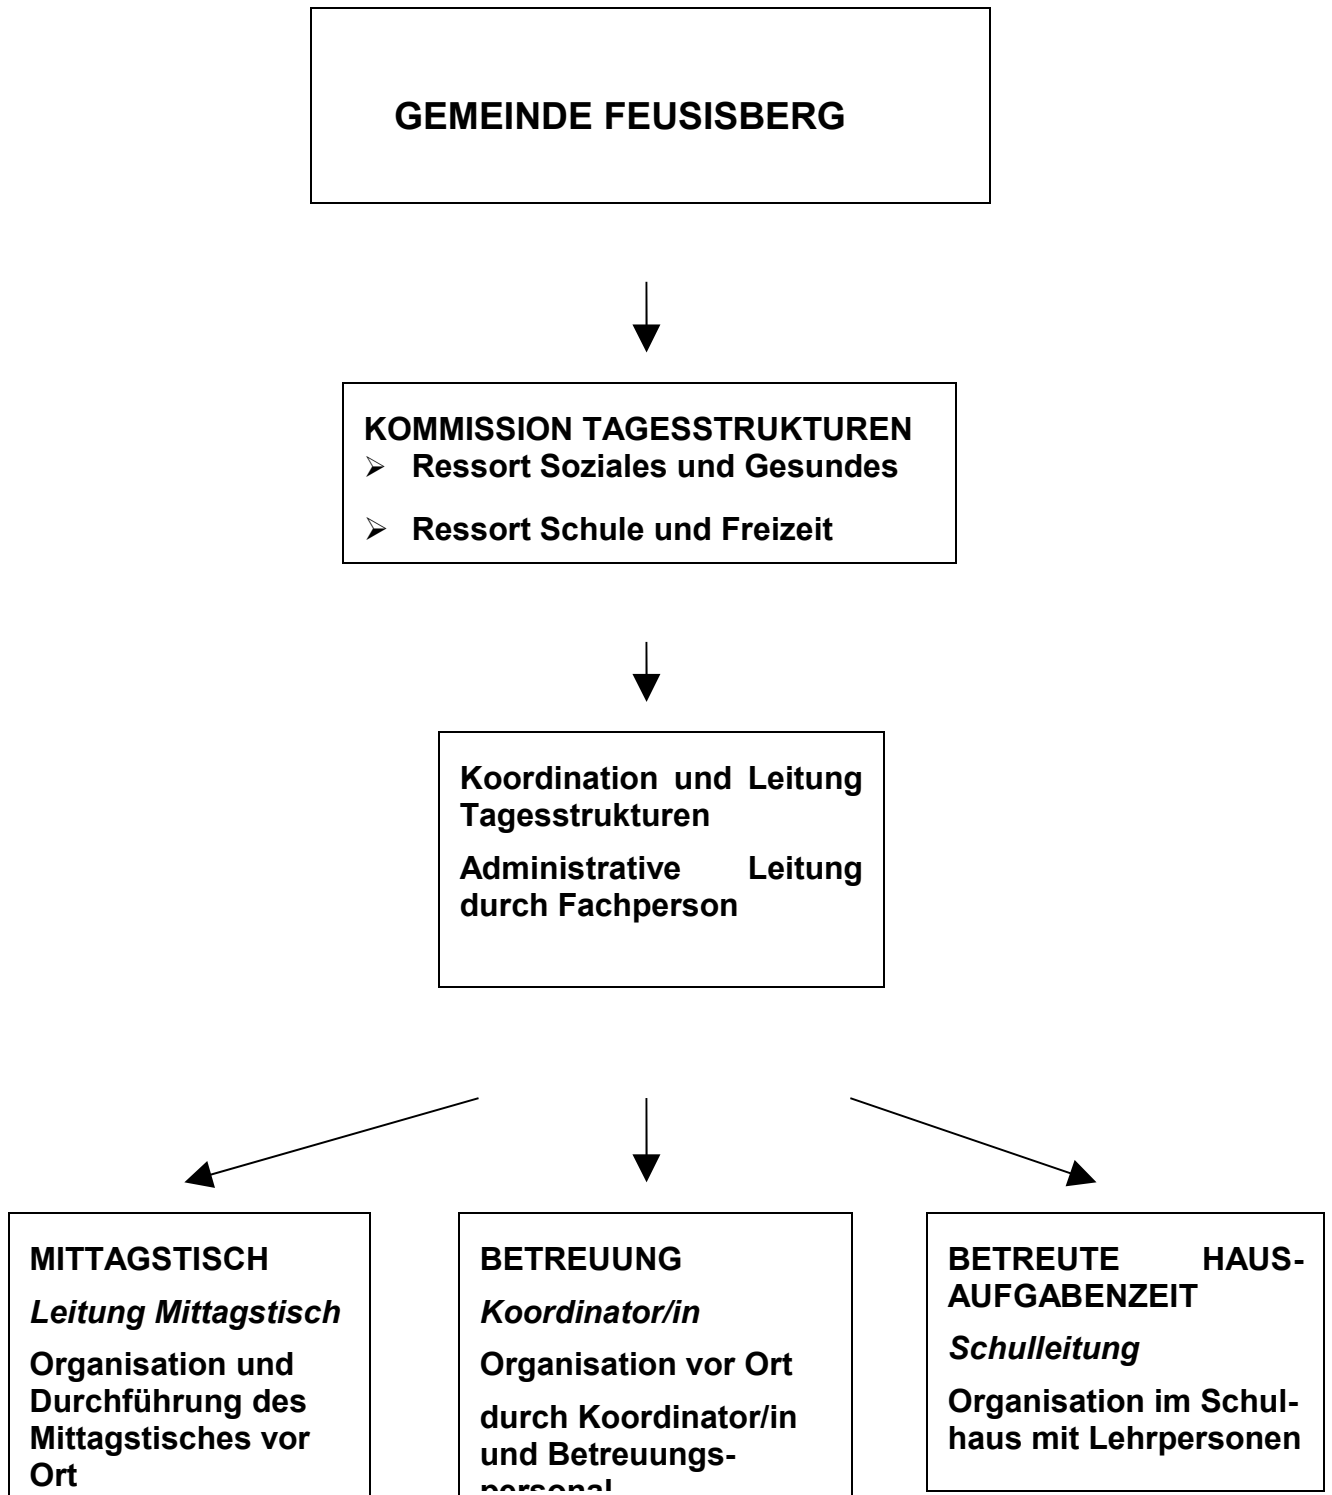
GEMEINDE FEUSISBERG

KOMMISSION TAGESSTRUKTUREN
- Ressort Soziales und Gesundes
- Ressort Schule und Freizeit

Koordination und Leitung Tagesstrukturen

Administrative Leitung durch Fachperson

MITTAGSTISCH

*Leitung Mittagstisch*

Organisation und Durchführung des Mittagstisches vor Ort

BETREUUNG

*Koordinator/in*

Organisation vor Ort

durch Koordinator/in und Betreuungs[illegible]

BETREUTE HAUSAUFGABENZEIT

*Schulleitung*

Organisation im Schulhaus mit Lehrpersonen